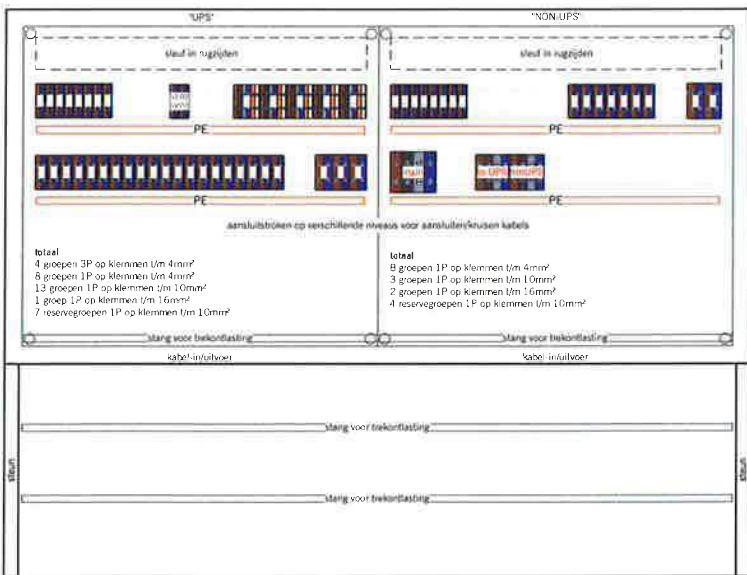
"UPS"

"NON-UPS"

sleuf in rugzijden

sleuf in rugzijden

PE

PE

PE

PE

net

to UPS

from UPS

aansluitstroken op verschillende niveaus voor aansluiten/kruisen kabels

totaal
4 groepen 3P op klemmen t/m 4mm²
8 groepen 1P op klemmen t/m 4mm²
13 groepen 1P op klemmen t/m 10mm²
1 groep 1P op klemmen t/m 16mm²
7 reservegroepen 1P op klemmen t/m 10mm²

totaal
8 groepen 1P op klemmen t/m 4mm²
3 groepen 1P op klemmen t/m 10mm²
2 groepen 1P op klemmen t/m 16mm²
4 reservegroepen 1P op klemmen t/m 10mm²

stang voor trekontlasting

stang voor trekontlasting

kabel-in/uitvoer

kabel-in/uitvoer

stang voor trekontlasting

stang voor trekontlasting

steun

steun